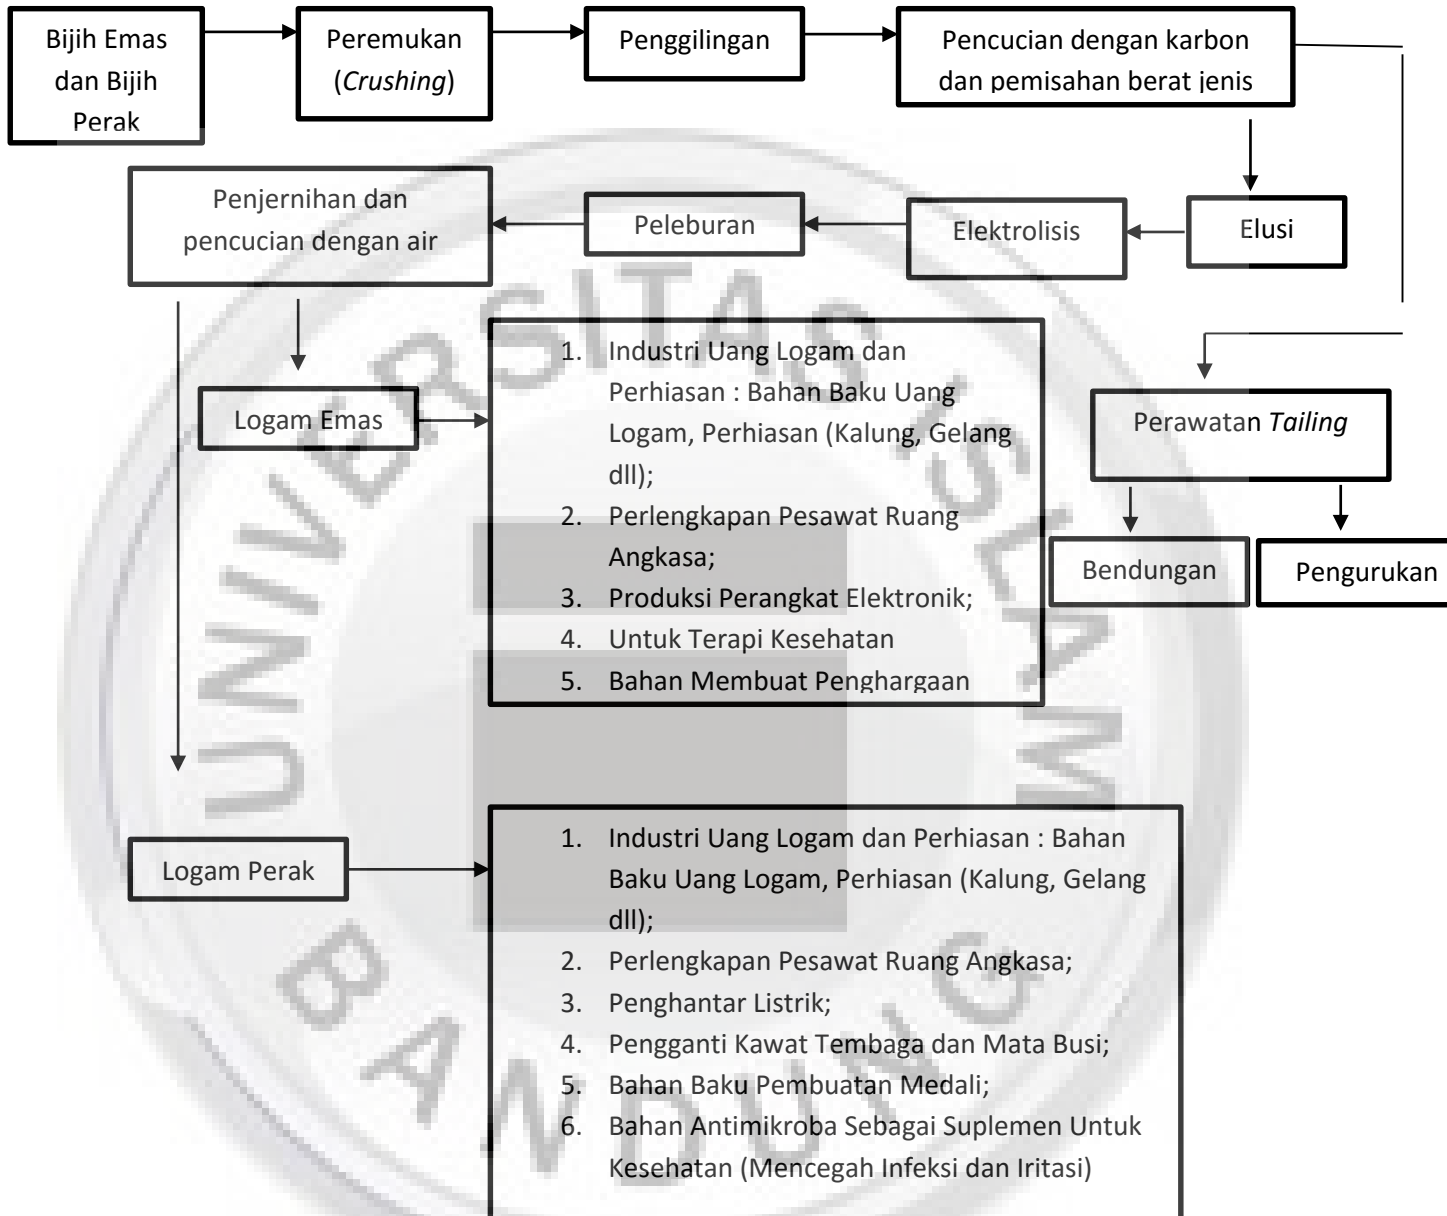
Bijih Emas dan Bijih Perak

Peremukan (*Crushing*)

Penggilingan

Pencucian dengan karbon dan pemisahan berat jenis

Penjernihan dan pencucian dengan air

Peleburan

Elektrolisis

Elusi

Logam Emas

1. Industri Uang Logam dan Perhiasan : Bahan Baku Uang Logam, Perhiasan (Kalung, Gelang dll);
2. Perlengkapan Pesawat Ruang Angkasa;
3. Produksi Perangkat Elektronik;
4. Untuk Terapi Kesehatan
5. Bahan Membuat Penghargaan

Perawatan *Tailing*

Bendungan

Pengurukan

UNIVERSITAS ISLAM BANDUNG

Logam Perak

1. Industri Uang Logam dan Perhiasan : Bahan Baku Uang Logam, Perhiasan (Kalung, Gelang dll);
2. Perlengkapan Pesawat Ruang Angkasa;
3. Penghantar Listrik;
4. Pengganti Kawat Tembaga dan Mata Busi;
5. Bahan Baku Pembuatan Medali;
6. Bahan Antimikroba Sebagai Suplemen Untuk Kesehatan (Mencegah Infeksi dan Iritasi)